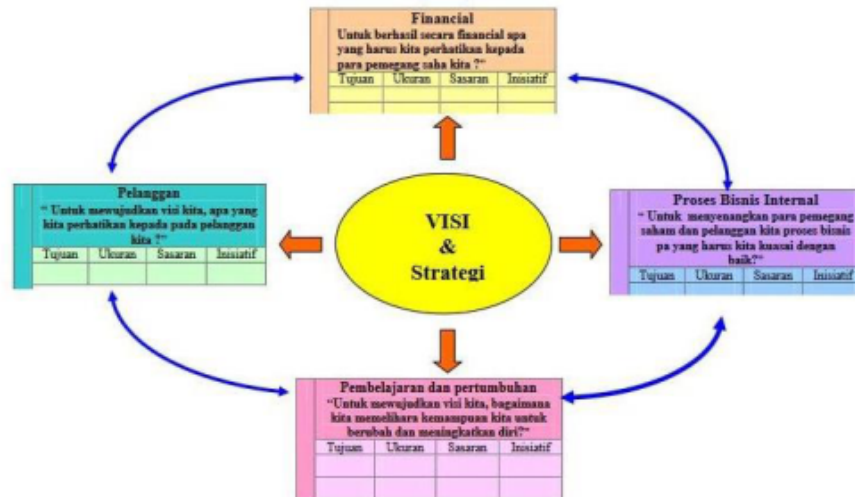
Financial
Untuk berhasil secara financial apa yang harus kita perhatikan kepada para pemegang saha kita ?"

| Tujuan | Ukuran | Sasaran | Inisiatif |
|---|---|---|---|
| | | | |
| | | | |

Pelanggan
" Untuk mewujudkan visi kita, apa yang kita perhatikan kepada pada pelanggan kita ?"

| Tujuan | Ukuran | Sasaran | Inisiatif |
|---|---|---|---|
| | | | |

VISI
&
Strategi

Proses Bisnis Internal
" Untuk menyenangkan para pemegang saham dan pelanggan kita proses bisnis pa yang harus kita kuasai dengan baik?"

| Tujuan | Ukuran | Sasaran | Inisiatif |
|---|---|---|---|
| | | | |

Pembelajaran dan pertumbuhan
"Untuk mewujudkan visi kita, bagaimana kita memelihara kemampuan kita untuk berubah dan meningkatkan diri?"

| Tujuan | Ukuran | Sasaran | Inisiatif |
|---|---|---|---|
| | | | |
| | | | |